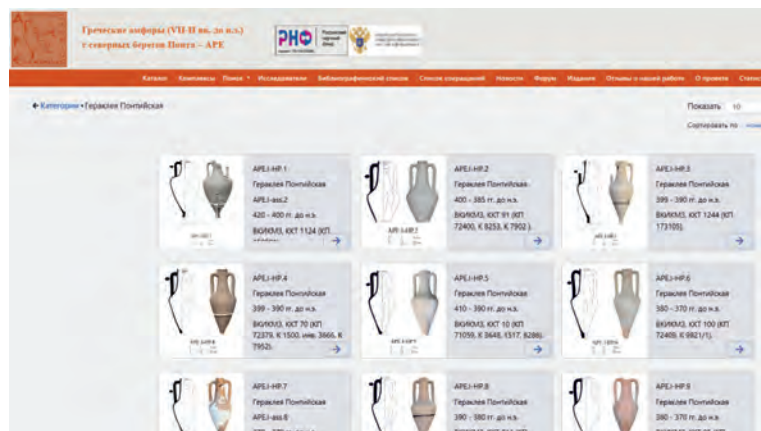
Греческие амфоры (VII-II вв. до н.э.) с северных берегов Понта – АРЕ

РНФ

Каталог Комплексы Поиск Исследователи Библиографический список Список сокращений Новости Форум Издания Отзывы о нашей работе О проекте Статистика

← Категории • Гераклея Понтийская

Показать 10

Сортировать по

APEJ-HP.1
Гераклея Понтийская
APEJ-ass.2
420 - 400 гг. до н.э.
ВКИКМЗ, КХТ 1124 (КП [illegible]

APEJ-HP.2
Гераклея Понтийская
400 - 385 гг. до н.э.
ВКИКМЗ, КХТ 91 (КП 72400, К 8253, К 7902.)

APEJ-HP.3
Гераклея Понтийская
399 - 390 гг. до н.э.
ВКИКМЗ, КХТ 1244 (КП 173105).

APEJ-HP.4
Гераклея Понтийская
399 - 390 гг. до н.э.
ВКИКМЗ, КХТ 70 (КП 72379, К 1500, инв. 3665, К 7952).

APEJ-HP.5
Гераклея Понтийская
410 - 390 гг. до н.э.
ВКИКМЗ, КХТ 10 (КП 71059, К 3648, 1317, 8286).

APEJ-HP.6
Гераклея Понтийская
380 - 370 гг. до н.э.
ВКИКМЗ, КХТ 100 (КП 72409, К 6921/1).

APEJ-HP.7
Гераклея Понтийская
APEJ-ass.8

APEJ-HP.8
Гераклея Понтийская
390 - 380 гг. до н.э.

APEJ-HP.9
Гераклея Понтийская
380 - 370 гг. до н.э.